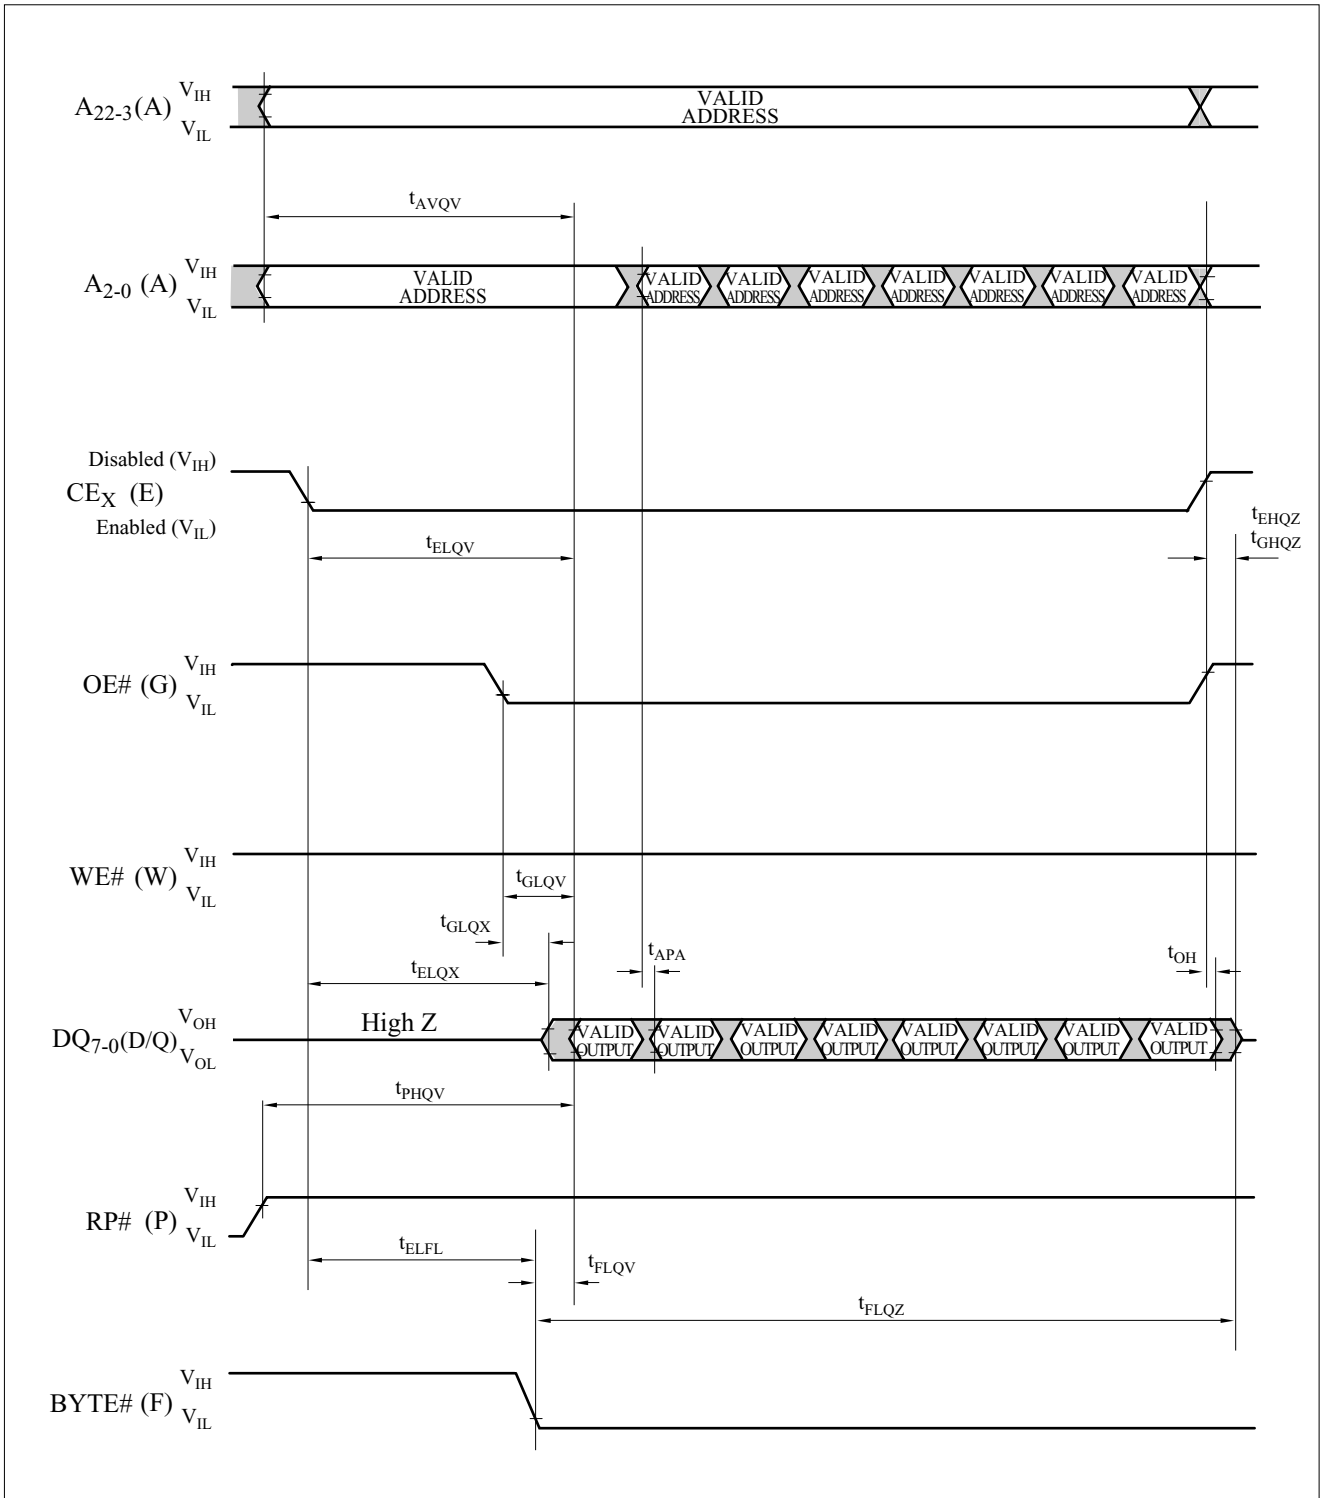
$A_{22-3}$(A) $V_{IH}$ $V_{IL}$

VALID ADDRESS

$t_{AVQV}$

$A_{2-0}$ (A) $V_{IH}$ $V_{IL}$

VALID ADDRESS

VALID ADDRESS VALID ADDRESS VALID ADDRESS VALID ADDRESS VALID ADDRESS VALID ADDRESS VALID ADDRESS

Disabled ($V_{IH}$)
$CE_X$ (E)
Enabled ($V_{IL}$)

$t_{ELQV}$

$t_{EHQZ}$
$t_{GHQZ}$

OE# (G) $V_{IH}$ $V_{IL}$

WE# (W) $V_{IH}$ $V_{IL}$

$t_{GLQV}$

$t_{GLQX}$

$t_{ELQX}$

$t_{APA}$

$t_{OH}$

$DQ_{7-0}$(D/Q) $V_{OH}$ $V_{OL}$

High Z

VALID OUTPUT VALID OUTPUT VALID OUTPUT VALID OUTPUT VALID OUTPUT VALID OUTPUT VALID OUTPUT VALID OUTPUT

$t_{PHQV}$

RP# (P) $V_{IH}$ $V_{IL}$

$t_{ELFL}$

$t_{FLQV}$

$t_{FLQZ}$

BYTE# (F) $V_{IH}$ $V_{IL}$